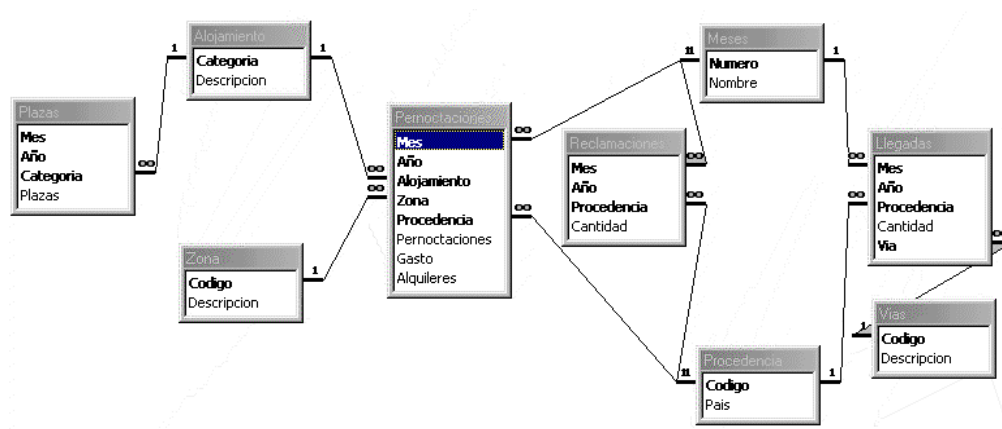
Alojamiento
Categoria
Descripcion

Plazas
Mes
Año
Categoria
Plazas

Zona
Codigo
Descripcion

Pernoctaciones
Mes
Año
Alojamiento
Zona
Procedencia
Pernoctaciones
Gasto
Alquileres

Reclamaciones
Mes
Año
Procedencia
Cantidad

Meses
Numero
Nombre

Llegadas
Mes
Año
Procedencia
Cantidad
Via

Vias
Codigo
Descripcion

Procedencia
Codigo
Pais

1
1
1
1
1
1
1
1
1
∞
∞
∞
∞
∞
∞
∞
∞
∞
∞